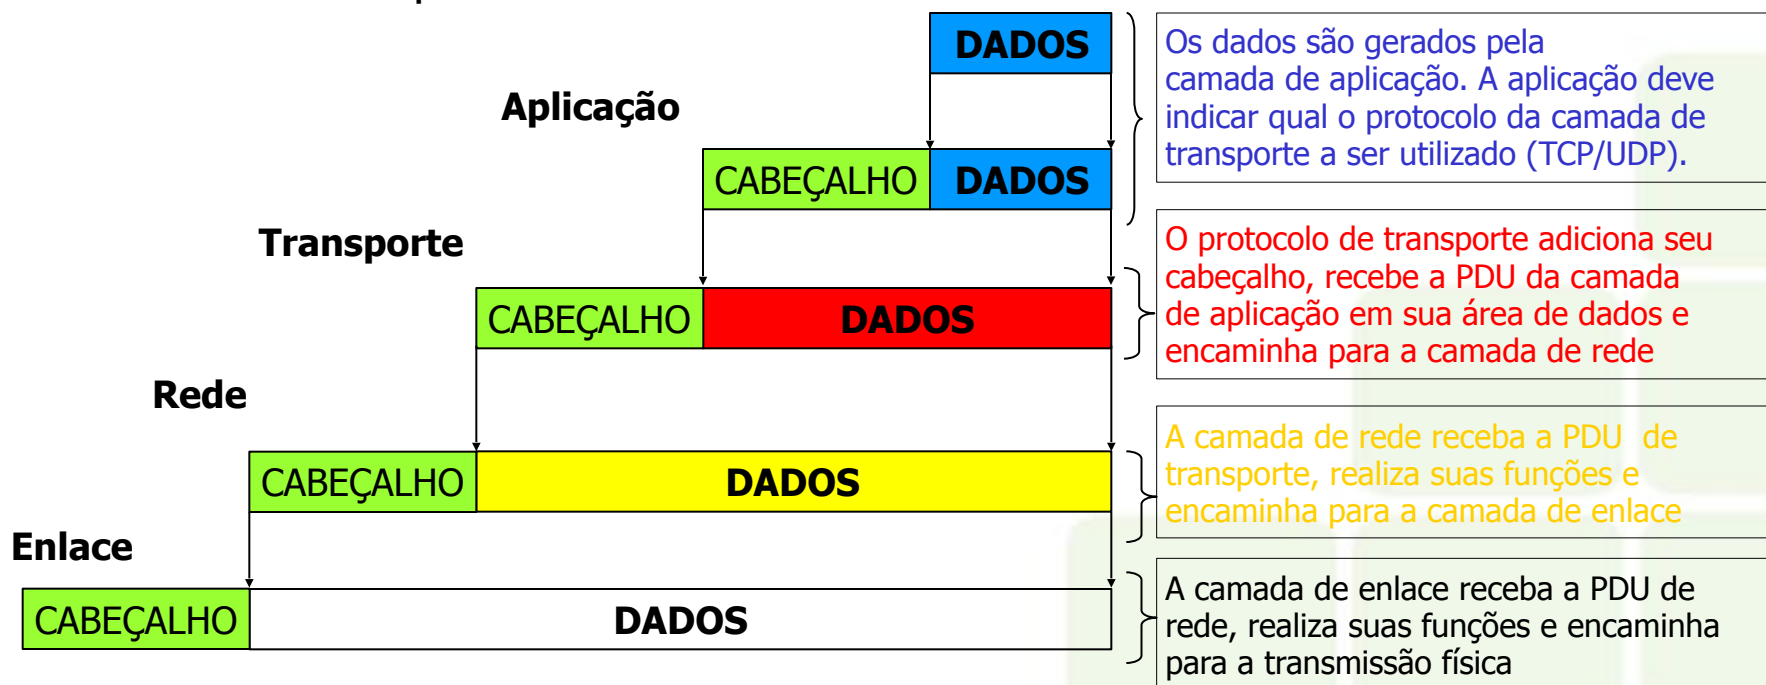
DADOS

Aplicação

CABEÇALHO DADOS

Transporte

CABEÇALHO DADOS

Rede

CABEÇALHO DADOS

Enlace

CABEÇALHO DADOS

Os dados são gerados pela camada de aplicação. A aplicação deve indicar qual o protocolo da camada de transporte a ser utilizado (TCP/UDP).

O protocolo de transporte adiciona seu cabeçalho, recebe a PDU da camada de aplicação em sua área de dados e encaminha para a camada de rede

A camada de rede receba a PDU de transporte, realiza suas funções e encaminha para a camada de enlace

A camada de enlace receba a PDU de rede, realiza suas funções e encaminha para a transmissão física